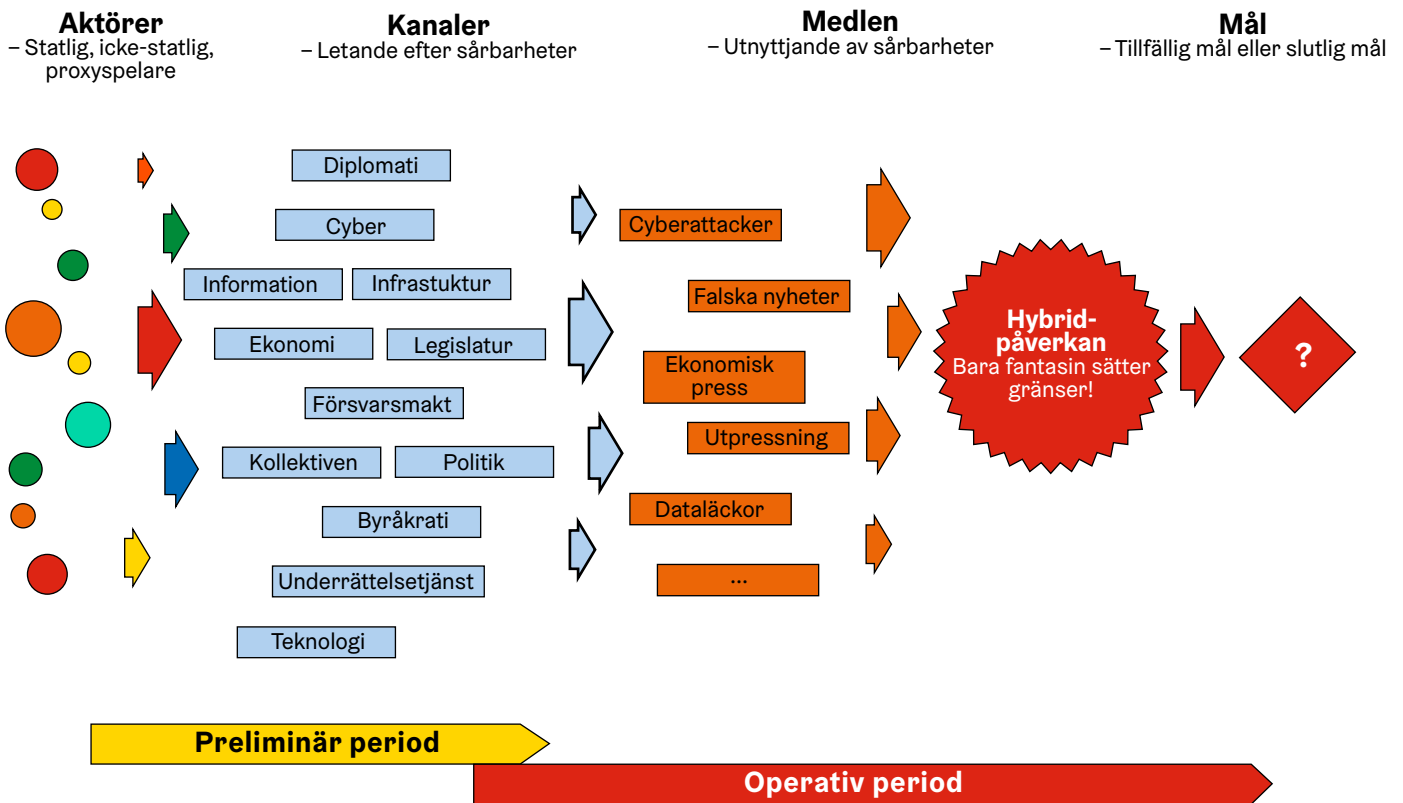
Aktörer
– Statlig, icke-statlig, proxyspelare

Kanaler
– Letande efter sårbarheter

Medlen
– Utnyttjande av sårbarheter

Mål
– Tillfällig mål eller slutlig mål

Diplomati
Cyber
Information
Infrastuktur
Ekonomi
Legislatur
Försvarsmakt
Kollektiven
Politik
Byråkrati
Underrättelsetjänst
Teknologi

Cyberattacker
Falska nyheter
Ekonomisk press
Utpressning
Dataläckor
...

Hybridpåverkan
Bara fantasin sätter gränser!

?

Preliminär period
Operativ period